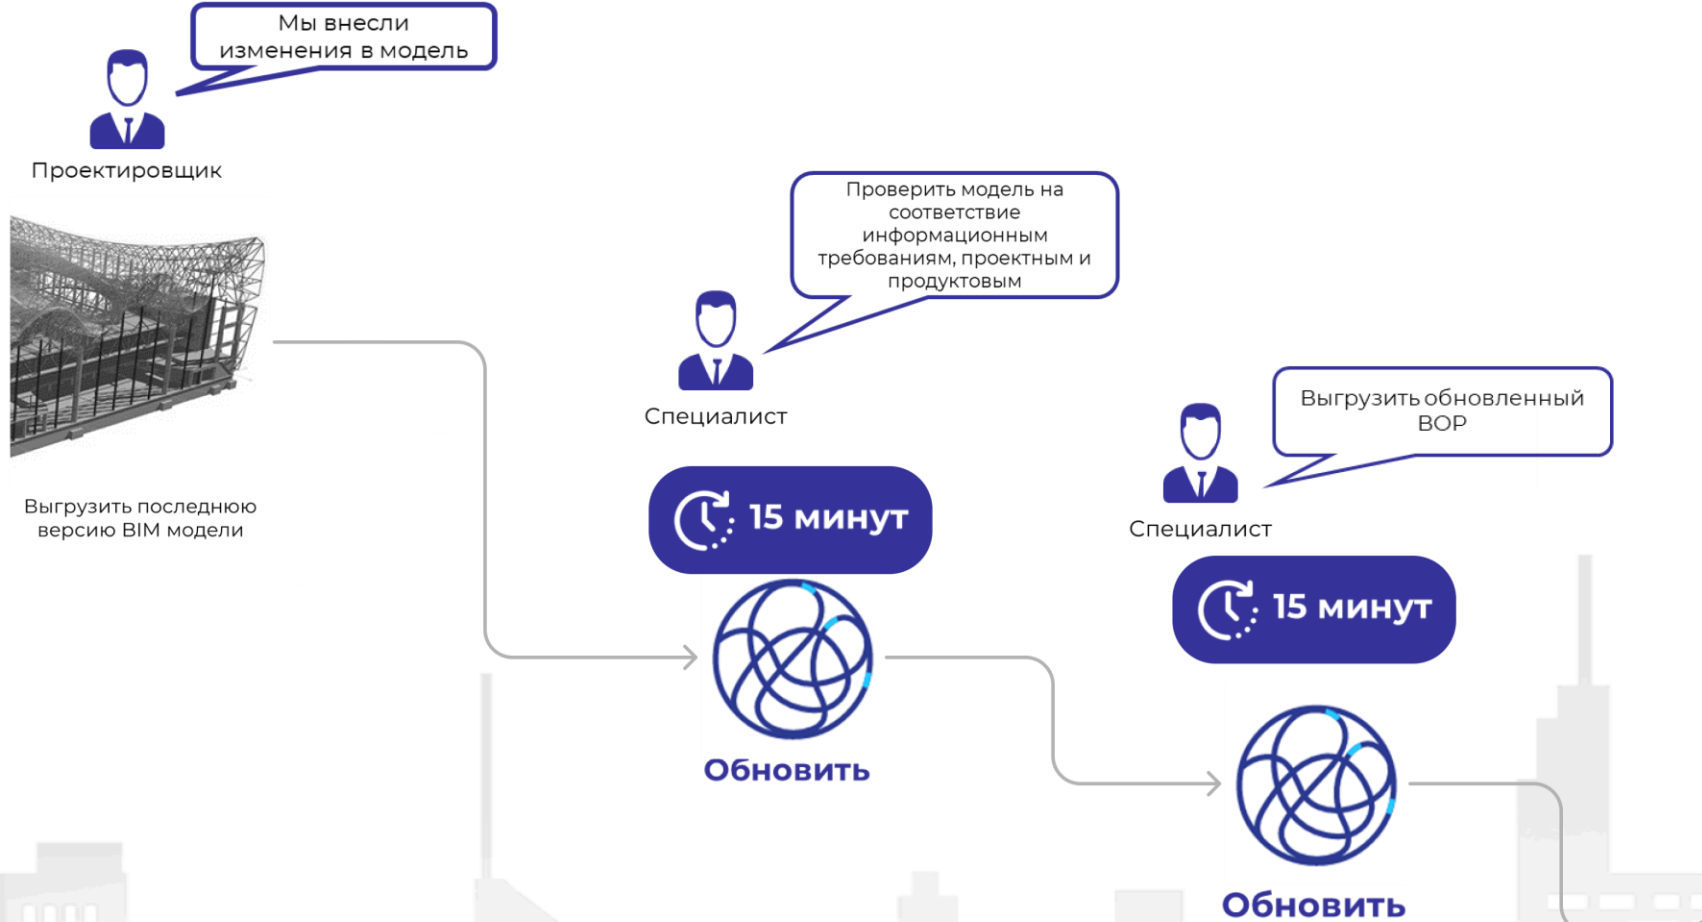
Мы внесли изменения в модель

Проектировщик

Выгрузить последнюю версию BIM модели

Проверить модель на соответствие информационным требованиям, проектным и продуктовым

Специалист

15 минут

Обновить

Выгрузить обновленный ВОР

Специалист

15 минут

Обновить